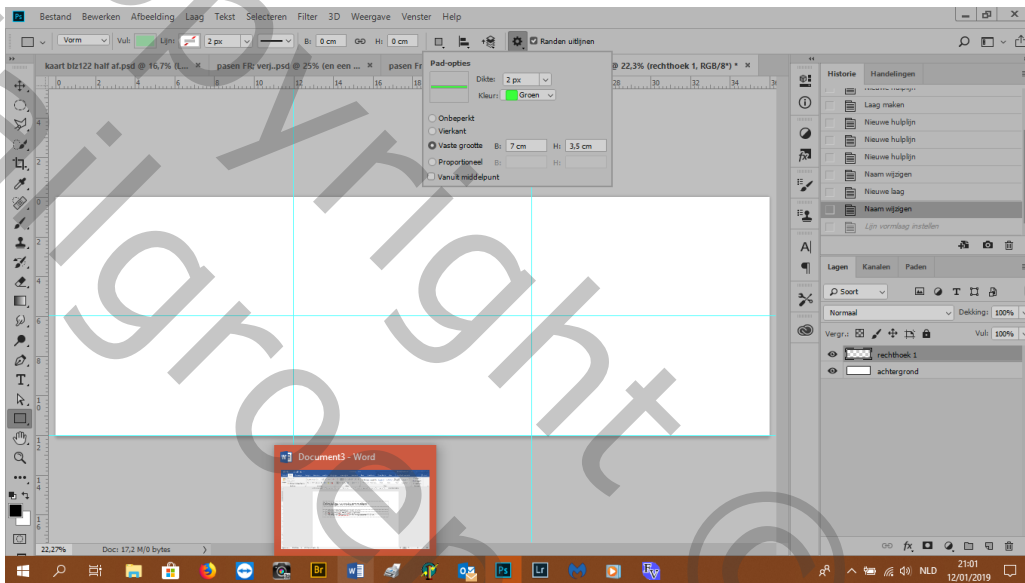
Ps Bestand Bewerken Afbeelding Laag Tekst Selecteren Filter 3D Weergave Venster Help

Vorm Vul: Lijn: 2 px B: 0 cm GO H: 0 cm Randen uitlijnen

kaart blz122 half af.psd @ 16,7% (L... pasen FR: verj..psd @ 25% (en een ... pasen Fr @ 22,3% (rechthoek 1, RGB/8*) *

Pad-opties
Dikte: 2 px
Kleur: Groen
Onbeperkt
Vierkant
Vaste grootte B: 7 cm H: 3,5 cm
Proportioneel B: H:
Vanuit middelpunt

Historie Handelingen
Nieuwe hulplijn
Laag maken
Nieuwe hulplijn
Nieuwe hulplijn
Nieuwe hulplijn
Naam wijzigen
Nieuwe laag
Naam wijzigen
Lijn vormlaag instellen

Lagen Kanalen Paden
Soort
Normaal Dekking: 100%
Vergr.: Vul: 100%
rechthoek 1
achtergrond

Document3 - Word

22,27% Doc: 17,2 M/0 bytes

NLD 21:01 12/01/2019

Copyright Ingrid ©